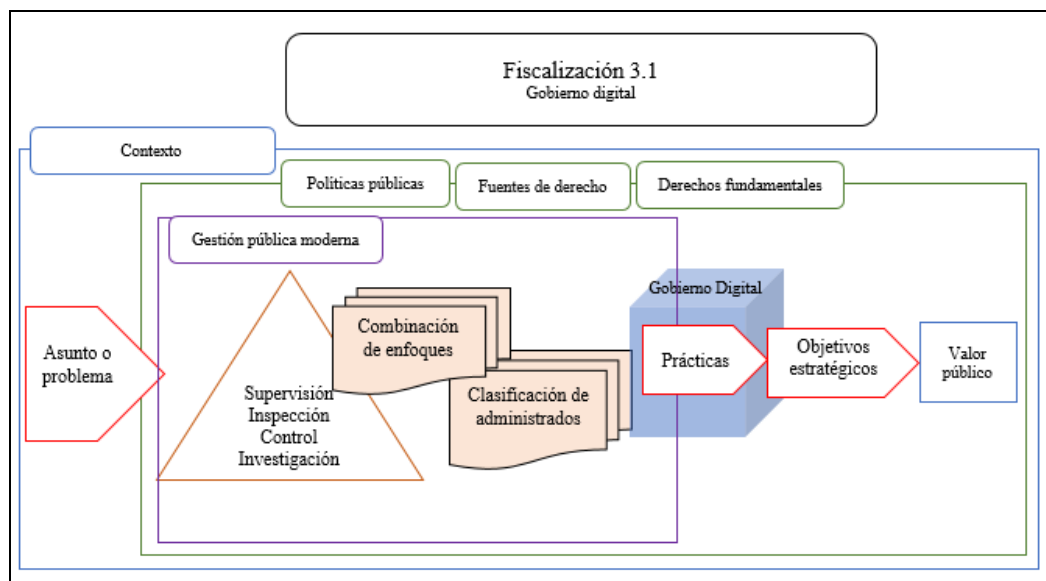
Fiscalización 3.1
Gobierno digital

Contexto

Políticas públicas

Fuentes de derecho

Derechos fundamentales

Gestión pública moderna

Asunto o problema

Supervisión
Inspección
Control
Investigación

Combinación de enfoques

Clasificación de administrados

Gobierno Digital

Prácticas

Objetivos estratégicos

Valor público